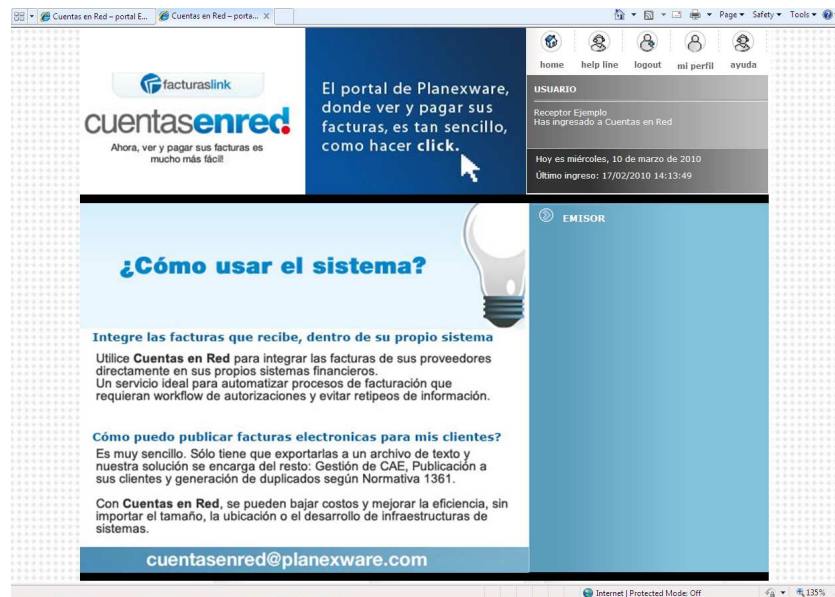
Cuentas en Red – portal E... Cuentas en Red – porta... Page ▾ Safety ▾ Tools ▾

facturaslink
cuentasenred
Ahora, ver y pagar sus facturas es mucho más fácil!

El portal de Planexware, donde ver y pagar sus facturas, es tan sencillo, como hacer click.

home help line logout mi perfil ayuda

USUARIO
Receptor Ejemplo
Has ingresado a Cuentas en Red

Hoy es miércoles, 10 de marzo de 2010
Último ingreso: 17/02/2010 14:13:49

¿Cómo usar el sistema?

EMISOR

Integre las facturas que recibe, dentro de su propio sistema

Utilice Cuentas en Red para integrar las facturas de sus proveedores directamente en sus propios sistemas financieros.
Un servicio ideal para automatizar procesos de facturación que requieran workflow de autorizaciones y evitar retipeos de información.

Cómo puedo publicar facturas electronicas para mis clientes?

Es muy sencillo. Sólo tiene que exportarlas a un archivo de texto y nuestra solución se encarga del resto: Gestión de CAE, Publicación a sus clientes y generación de duplicados según Normativa 1361.

Con Cuentas en Red, se pueden bajar costos y mejorar la eficiencia, sin importar el tamaño, la ubicación o el desarrollo de infraestructuras de sistemas.

cuentasenred@planexware.com

Internet | Protected Mode: Off 135%